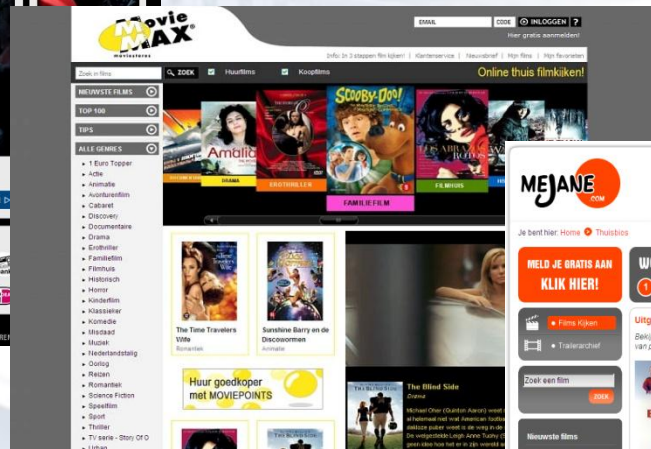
Movie MAX moviestores

EMAIL CODE INLOGGEN ?

Hier gratis aanmelden!

Info: In 3 stappen film kijken! | Klantenservice | Nieuwsbrief | Mijn films | Mijn favorieten

Zoek in films ZOEK Huurfilms Koopfilms

Online thuis filmkijken!

NIEUWSTE FILMS

TOP 100

TIPS

ALLE GENRES

1 Euro Topper
Actie
Animatie
Avonturenfilm
Cabaret
Discovery
Documentaire
Drama
Erothriller
Familiefilm
Filmhuis
Historisch
Horror
Kinderfilm
Klassieker
Komedie
Misdaad
Muziek
Nederlandstalig
Oorlog
Reizen
Romantiek
Science Fiction
Speelfilm
Sport
Thriller
TV serie - Story Of O
Urban

Amalia
DRAMA
EROTHRILLER
SCOOBY-DOO!
FAMILIEFILM
FILMHUIS

The Time Travelers Wife
Romantiek

Sunshine Barry en de Discowormen
Animatie

Huur goedkoper met MOVIEPOINTS

The Blind Side
Drama

Michael Oher (Quinton Aaron) weet ... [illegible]

MEJANE .com

Je bent hier: Home Thuisbios

MELD JE GRATIS AAN KLIK HIER!

Films Kijken

Trailerarchief

Zoek een film

ZOEK

Nieuwste films

Uitg

Bekij
van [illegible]